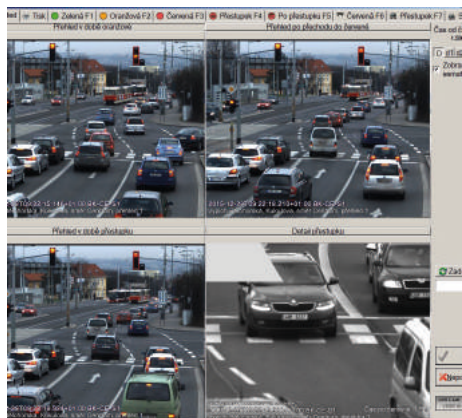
Trak | Zelená F1 | Oranžová F2 | Červená F3 | Přestupek F4 | Po přestupku F5 | Červená F6 | Přestupek F7

Přehled v době oranžové

Přehled po přechodu do červené

Čas od č

Zobra

Přehled v době přestupku

Detail přestupku

Zad

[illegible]

Zpro